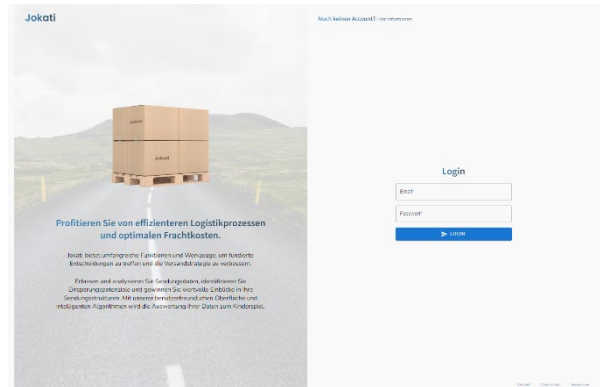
Jokati

Noch keinen Account? Hier informieren

Jokati

Jokati

Profitieren Sie von effizienteren Logistikprozessen und optimalen Frachtkosten.

Jokati bietet umfangreiche Funktionen und Werkzeuge, um fundierte Entscheidungen zu treffen und die Versandstrategie zu verbessern.

Erfassen und analysieren Sie Sendungsdaten, identifizieren Sie Einsparungspotentiale und gewinnen Sie wertvolle Einblicke in Ihre Sendungsstrukturen. Mit unserer benutzerfreundlichen Oberfläche und intelligenten Algorithmen wird die Auswertung Ihrer Daten zum Kinderspiel.

Login

Email*

Passwort*

LOGIN

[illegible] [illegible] Impressum